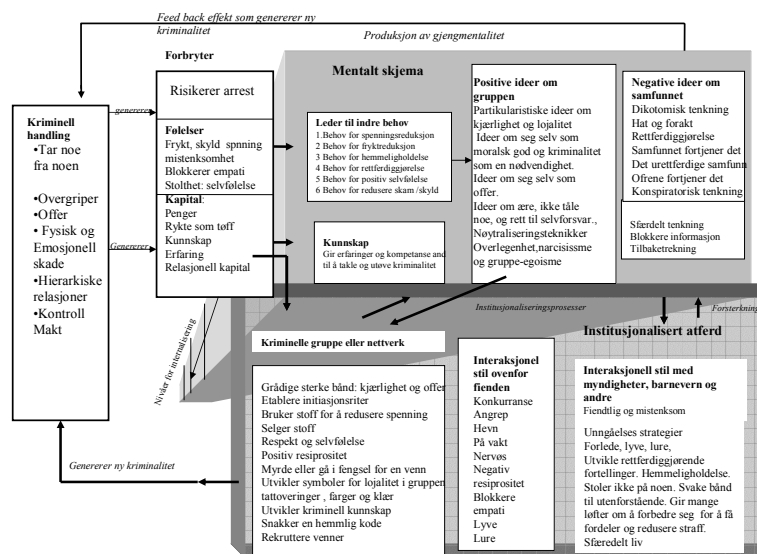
Feed back effekt som genererer ny kriminalitet

Produksjon av gjengmentalitet

Forbryter

Mentalt skjema

Kriminell handling
•Tar noe fra noen
•Overgriper
•Offer
• Fysisk og Emosjonell skade
•Hierarkiske relasjoner
•Kontroll Makt

genererer

Generer

Risikerer arrest

Følelser
Frykt, skyld spnning mistenksomhet
Blokkerer empati
Stolthet: selvfølelse

Kapital:
Penger
Rykte som tøff
Kunnskap
Erfaring
Relasjonell kapital

Leder til indre behov
1.Behov for spenningsreduksjon
2 Behov for fryktreduksjon
3 Behov for hemmeligholdelse
4 Behov for rettferdiggjørelse
5 Behov for positiv selvfølelse
6 Behov for redusere skam /skyld

Kunnskap
Gir erfaringer og kompetanse and til å takle og utøve kriminalitet

Positive ideer om gruppen
Partikularistiske ideer om kjærlighet og lojalitet
Ideer om seg selv som moralsk god og kriminalitet som en nødvendighet.
Ideer om seg selv som offer.
Ideer om ære, ikke tåle noe, og rett til selvforsvar.,
Nøytraliseringsteknikker
Overlegenhet,narcisisme og gruppe-egoisme

Negative ideer om samfunnet
Dikotomisk tenkning
Hat og forakt
Rettferdiggjørelse
Samfunnet fortjener det
Det urettferdige samfunn
Ofrene fortjener det
Konspiratorisk tenkning

Særdelt tenkning
Blokkere informasjon
Tilbaketrekning

Institusjonaliseringsprosesser

Forsterkning

Institusjonalisert atferd

Nivåer for internalisering

Kriminelle gruppe eller nettverk

Grådige sterke bånd: kjærlighet og offer
Etablere initiasjonsriter
Bruker stoff for å redusere spenning
Selger stoff
Respekt og selvfølelse
Positiv resiprositet
Myrde eller gå i fengsel for en venn
Utvikler symboler for lojalitet i gruppen tattoveringer , farger og klær
Utvikler kriminell kunnskap
Snakker en hemmlig kode
Rekruttere venner

Interaksjonel stil ovenfor fienden
Konkurranse
Angrep
Hevn
På vakt
Nervøs
Negativ resiprositet
Blokkere empati
Lyve
Lure

Interaksjonell stil med myndigheter, barnevern og andre
Fiendtlig og mistenksom

Unngåelses strategier
Forlede, lyve, lure,
Utvikle rettferdiggjørende fortellinger. Hemmeligholdelse.
Stoler ikke på noen. Svake bånd til utenforstående. Gir mange løfter om å forbedre seg for å få fordeler og redusere straff.
Særedelt liv

Genererer ny kriminalitet